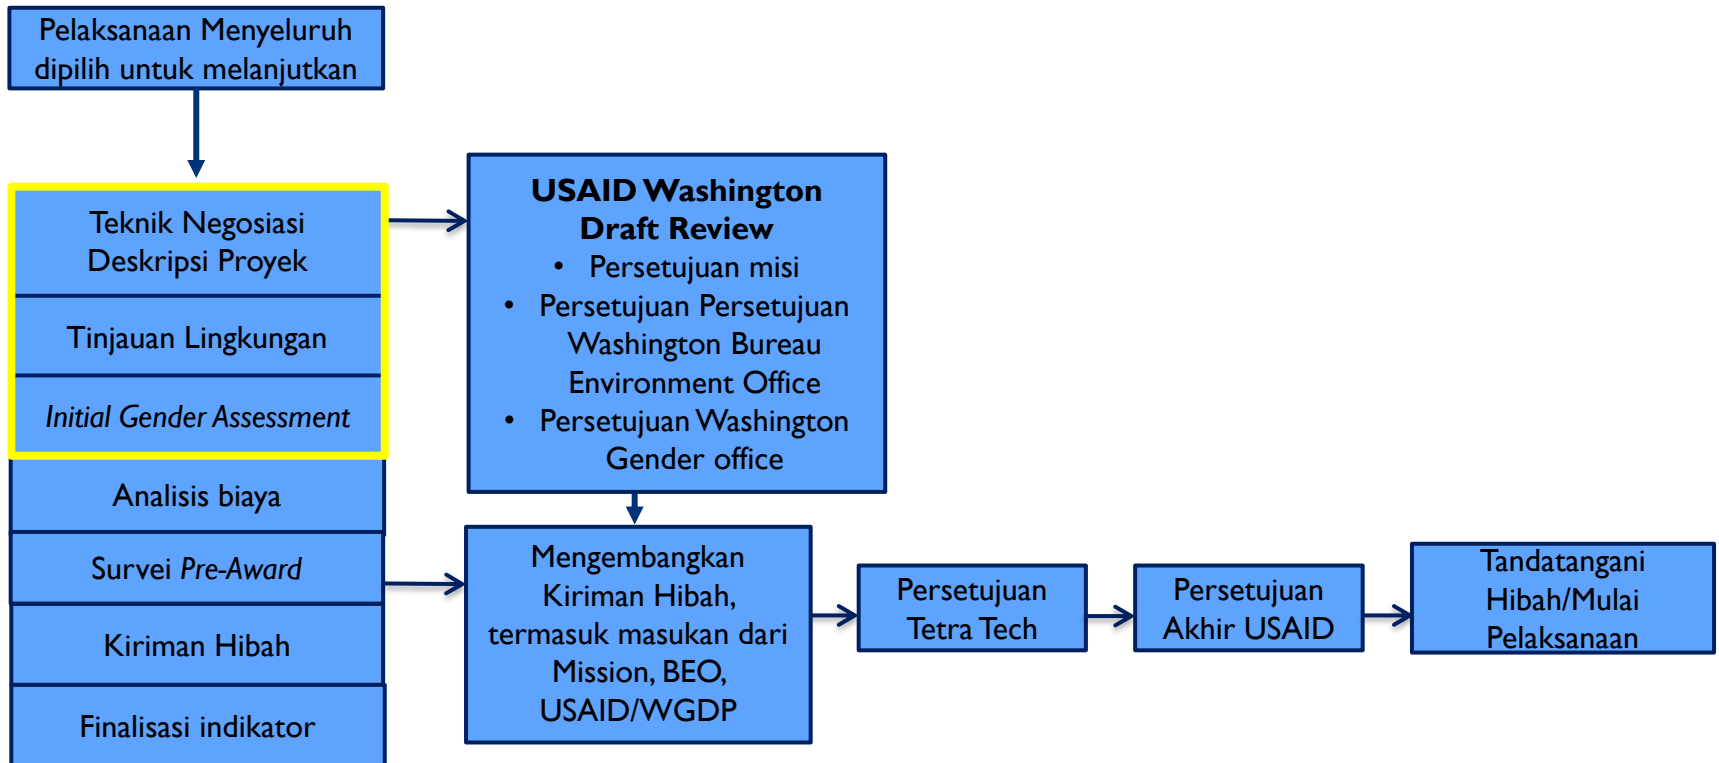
Pelaksanaan Menyeluruh dipilih untuk melanjutkan

Teknik Negosiasi Deskripsi Proyek

Tinjauan Lingkungan

*Initial Gender Assessment*

Analisis biaya

Survei *Pre-Award*

Kiriman Hibah

Finalisasi indikator

**USAID Washington Draft Review**
- Persetujuan misi
- Persetujuan Persetujuan Washington Bureau Environment Office
- Persetujuan Washington Gender office

Mengembangkan Kiriman Hibah, termasuk masukan dari Mission, BEO, USAID/WGDP

Persetujuan Tetra Tech

Persetujuan Akhir USAID

Tandatangani Hibah/Mulai Pelaksanaan